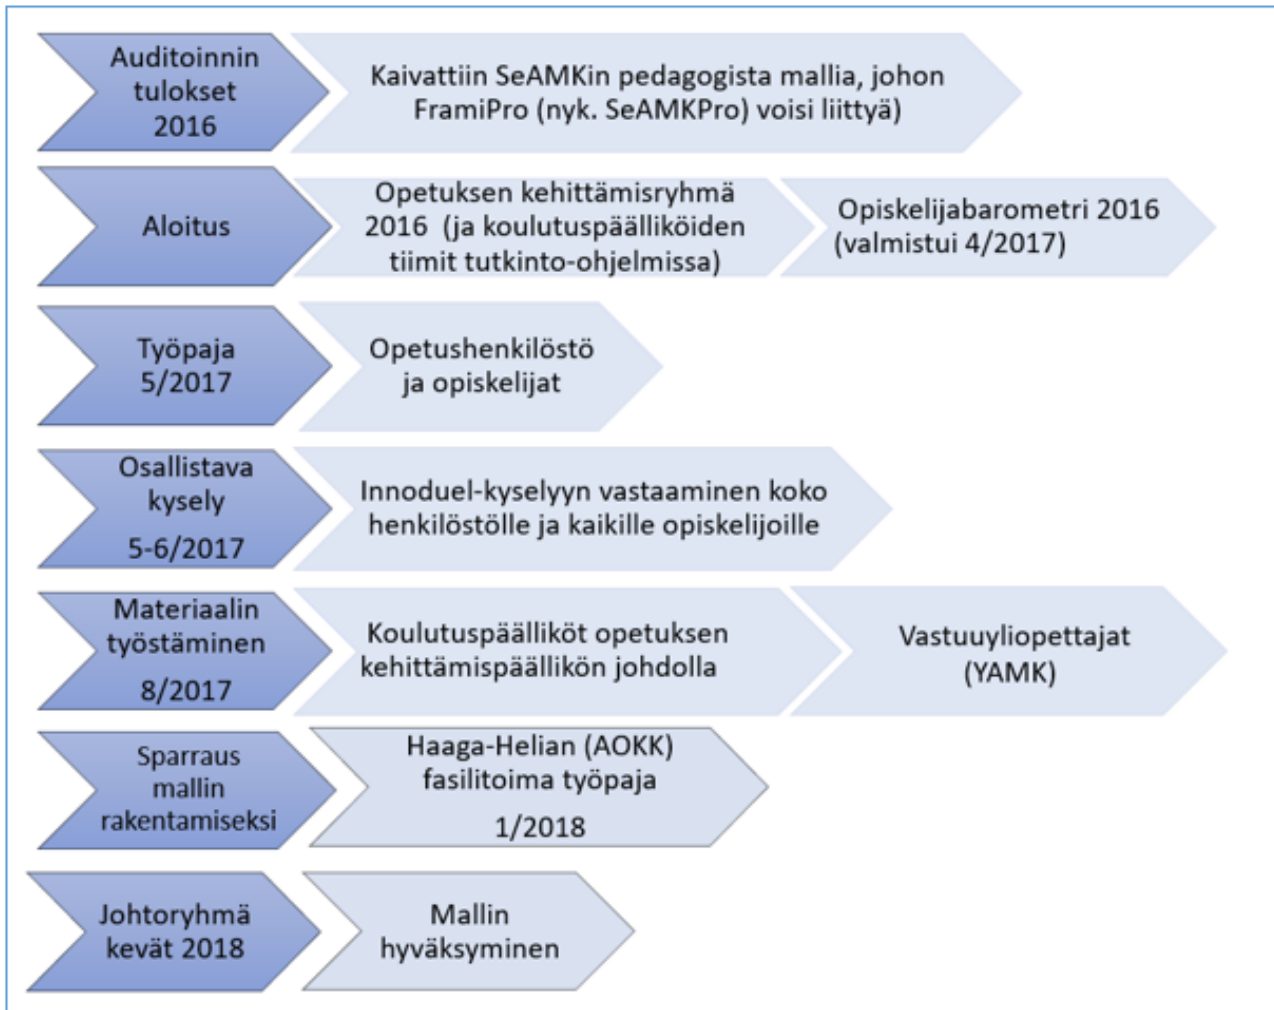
Auditoinnin tulokset 2016

Kaivattiin SeAMKin pedagogista mallia, johon FramiPro (nyk. SeAMKPro) voisi liittyä)

Aloitus

Opetuksen kehittämisryhmä 2016 (ja koulutuspäälliköiden tiimit tutkinto-ohjelmissa)

Opiskelijabarometri 2016 (valmistui 4/2017)

Työpaja 5/2017

Opetushenkilöstö ja opiskelijat

Osallistava kysely 5-6/2017

Innoduel-kyselyyn vastaaminen koko henkilöstölle ja kaikille opiskelijoille

Materiaalin työstäminen 8/2017

Koulutuspäälliköt opetuksen kehittämispäällikön johdolla

Vastuuyliopettajat (YAMK)

Sparraus mallin rakentamiseksi

Haaga-Helian (AOKK) fasilitoima työpaja 1/2018

Johtoryhmä kevät 2018

Mallin hyväksyminen